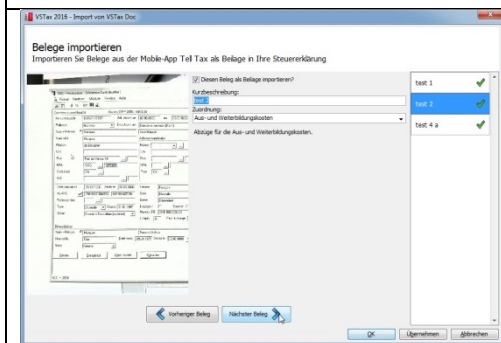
VSTax 2016 - Import von VSTax Doc

Belege importieren

Importieren Sie Belege aus der Mobile-App Tell Tax als Beilage in Ihre Steuererklärung

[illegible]

Diesen Beleg als Beilage importieren?

Kurzbeschreibung:

test 2

Zuordnung:

Aus- und Weiterbildungskosten

Abzüge für die Aus- und Weiterbildungskosten.

test 1

test 2

test 4 a

Vorheriger Beleg

Nächster Beleg

OK

Übernehmen

Abbrechen